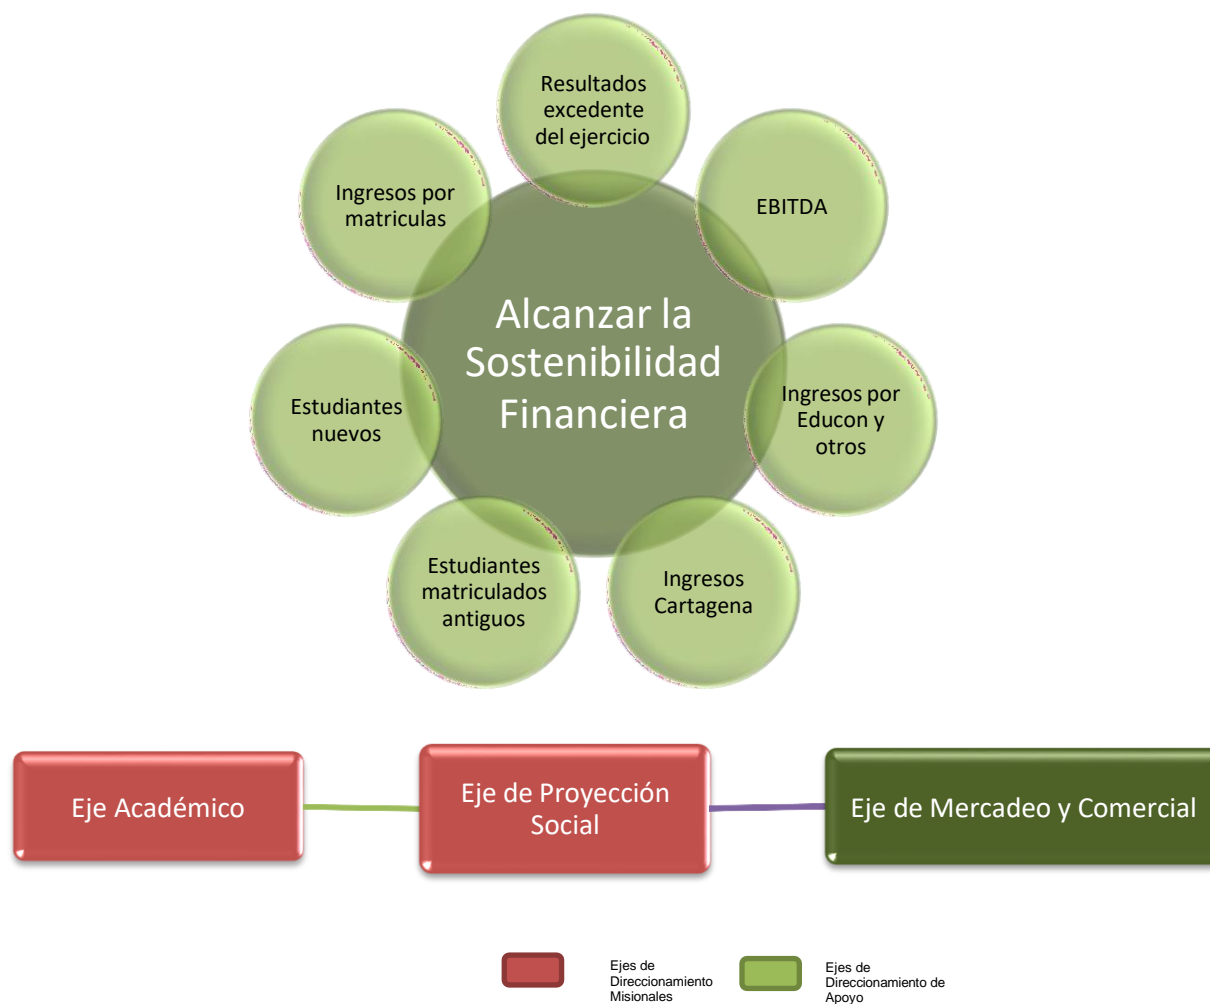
Alcanzar la Sostenibilidad Financiera

Resultados excedente del ejercicio

EBITDA

Ingresos por Educon y otros

Ingresos Cartagena

Estudiantes matriculados antiguos

Estudiantes nuevos

Ingresos por matriculas

Eje Académico

Eje de Proyección Social

Eje de Mercadeo y Comercial

Ejes de Direccionamiento Misionales

Ejes de Direccionamiento de Apoyo